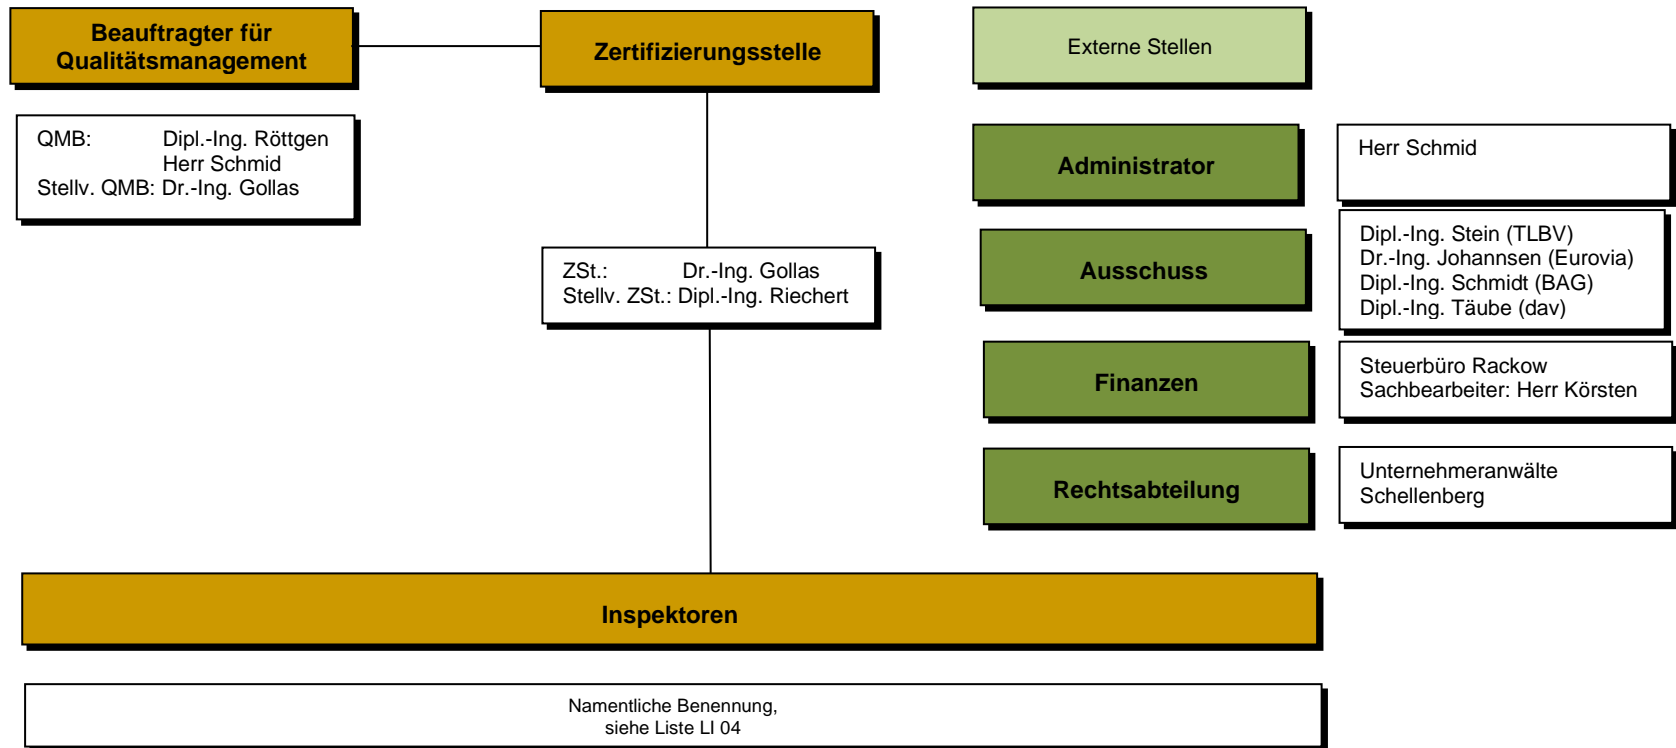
Beauftragter für Qualitätsmanagement

Zertifizierungsstelle

Externe Stellen

QMB: Dipl.-Ing. Röttgen
Herr Schmid
Stellv. QMB: Dr.-Ing. Gollas

Administrator

Herr Schmid

Ausschuss

Dipl.-Ing. Stein (TLBV)
Dr.-Ing. Johannsen (Eurovia)
Dipl.-Ing. Schmidt (BAG)
Dipl.-Ing. Täube (dav)

ZSt.: Dr.-Ing. Gollas
Stellv. ZSt.: Dipl.-Ing. Riechert

Finanzen

Steuerbüro Rackow
Sachbearbeiter: Herr Körsten

Rechtsabteilung

Unternehmeranwälte
Schellenberg

Inspektoren

Namentliche Benennung,
siehe Liste LI 04